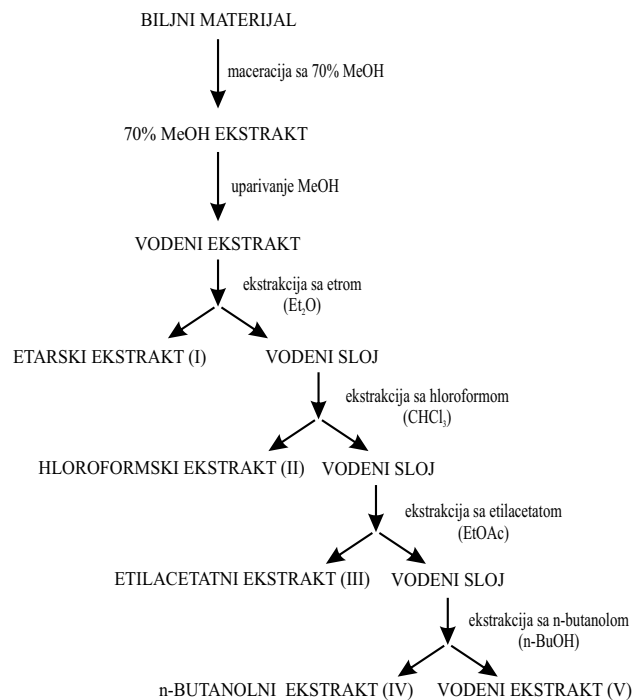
BILJNI MATERIJAL

maceracija sa 70% MeOH

70% MeOH EKSTRAKT

uparivanje MeOH

VODENI EKSTRAKT

ekstrakcija sa etrom ($Et_2O$)

ETARSKI EKSTRAKT (I)

VODENI SLOJ

ekstrakcija sa hloroformom ($CHCl_3$)

HLOROFORMSKI EKSTRAKT (II)

VODENI SLOJ

ekstrakcija sa etilacetatom (EtOAc)

ETILACETATNI EKSTRAKT (III)

VODENI SLOJ

ekstrakcija sa n-butanolom (n-BuOH)

n-BUTANOLNI EKSTRAKT (IV)

VODENI EKSTRAKT (V)